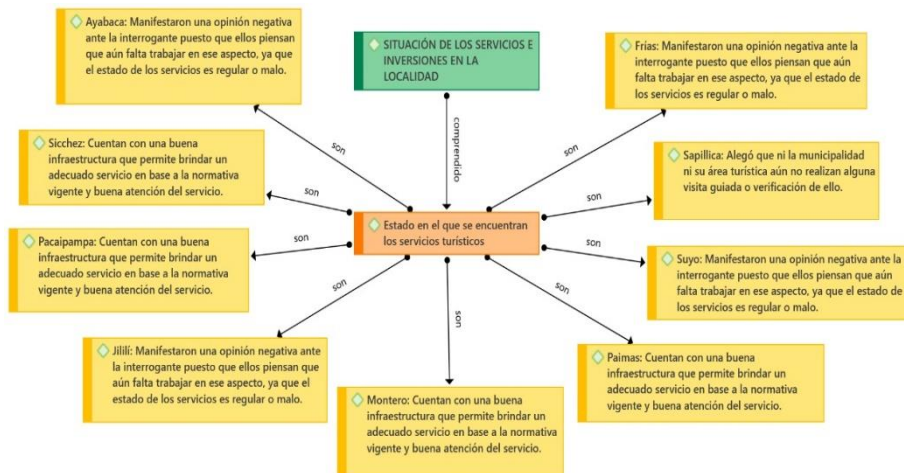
SITUACIÓN DE LOS SERVICIOS E INVERSIONES EN LA LOCALIDAD

comprendido

Estado en el que se encuentran los servicios turísticos

Ayabaca: Manifestaron una opinión negativa ante la interrogante puesto que ellos piensan que aún falta trabajar en ese aspecto, ya que el estado de los servicios es regular o malo.

son

Sicchez: Cuentan con una buena infraestructura que permite brindar un adecuado servicio en base a la normativa vigente y buena atención del servicio.

son

Pacaipampa: Cuentan con una buena infraestructura que permite brindar un adecuado servicio en base a la normativa vigente y buena atención del servicio.

son

Jililí: Manifestaron una opinión negativa ante la interrogante puesto que ellos piensan que aún falta trabajar en ese aspecto, ya que el estado de los servicios es regular o malo.

son

Montero: Cuentan con una buena infraestructura que permite brindar un adecuado servicio en base a la normativa vigente y buena atención del servicio.

son

Paimas: Cuentan con una buena infraestructura que permite brindar un adecuado servicio en base a la normativa vigente y buena atención del servicio.

son

Suyo: Manifestaron una opinión negativa ante la interrogante puesto que ellos piensan que aún falta trabajar en ese aspecto, ya que el estado de los servicios es regular o malo.

son

Sapillica: Alegó que ni la municipalidad ni su área turística aún no realizan alguna visita guiada o verificación de ello.

son

Frías: Manifestaron una opinión negativa ante la interrogante puesto que ellos piensan que aún falta trabajar en ese aspecto, ya que el estado de los servicios es regular o malo.

son